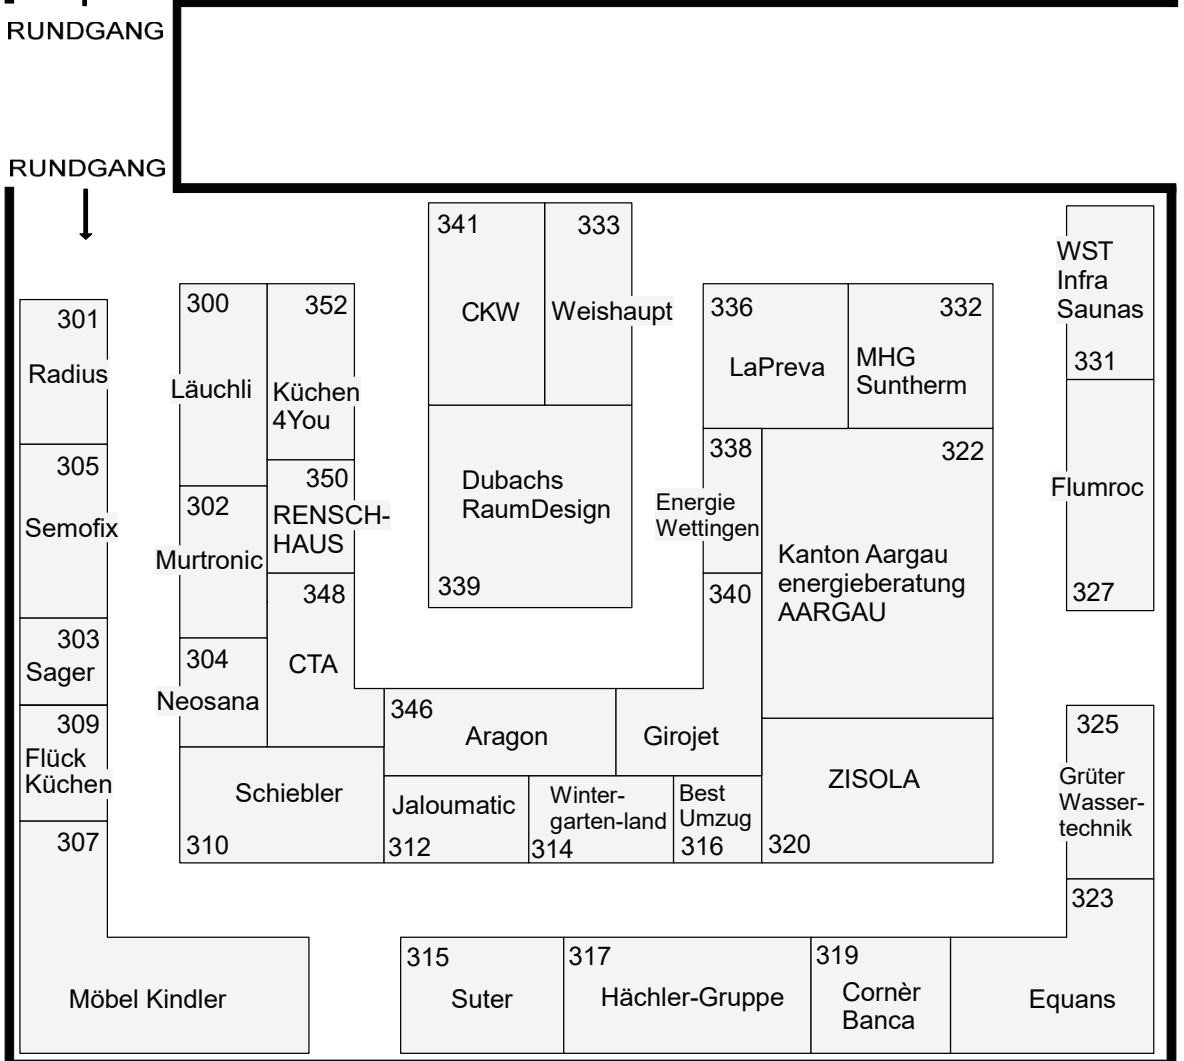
RUNDGANG

RUNDGANG

341 CKW
333 Weishaupt
339 Dubachs RaumDesign

300 Läuchli
352 Küchen 4You
302 Murtronic
350 RENSCH-HAUS
304 Neosana
348 CTA

301 Radius
305 Semofix
303 Sager
309 Flück Küchen
307 Möbel Kindler

336 LaPreva
332 MHG Suntherm
338 Energie Wettingen
322 Kanton Aargau energieberatung AARGAU
340

WST Infra Saunas
331 Flumroc
327

346 Aragon
Girojet
310 Schiebler
312 Jaloumatic
314 Winter-garten-land
316 Best Umzug
320 ZISOLA

325 Grüter Wasser-technik
323

315 Suter
317 Hächler-Gruppe
319 Cornèr Banca
Equans